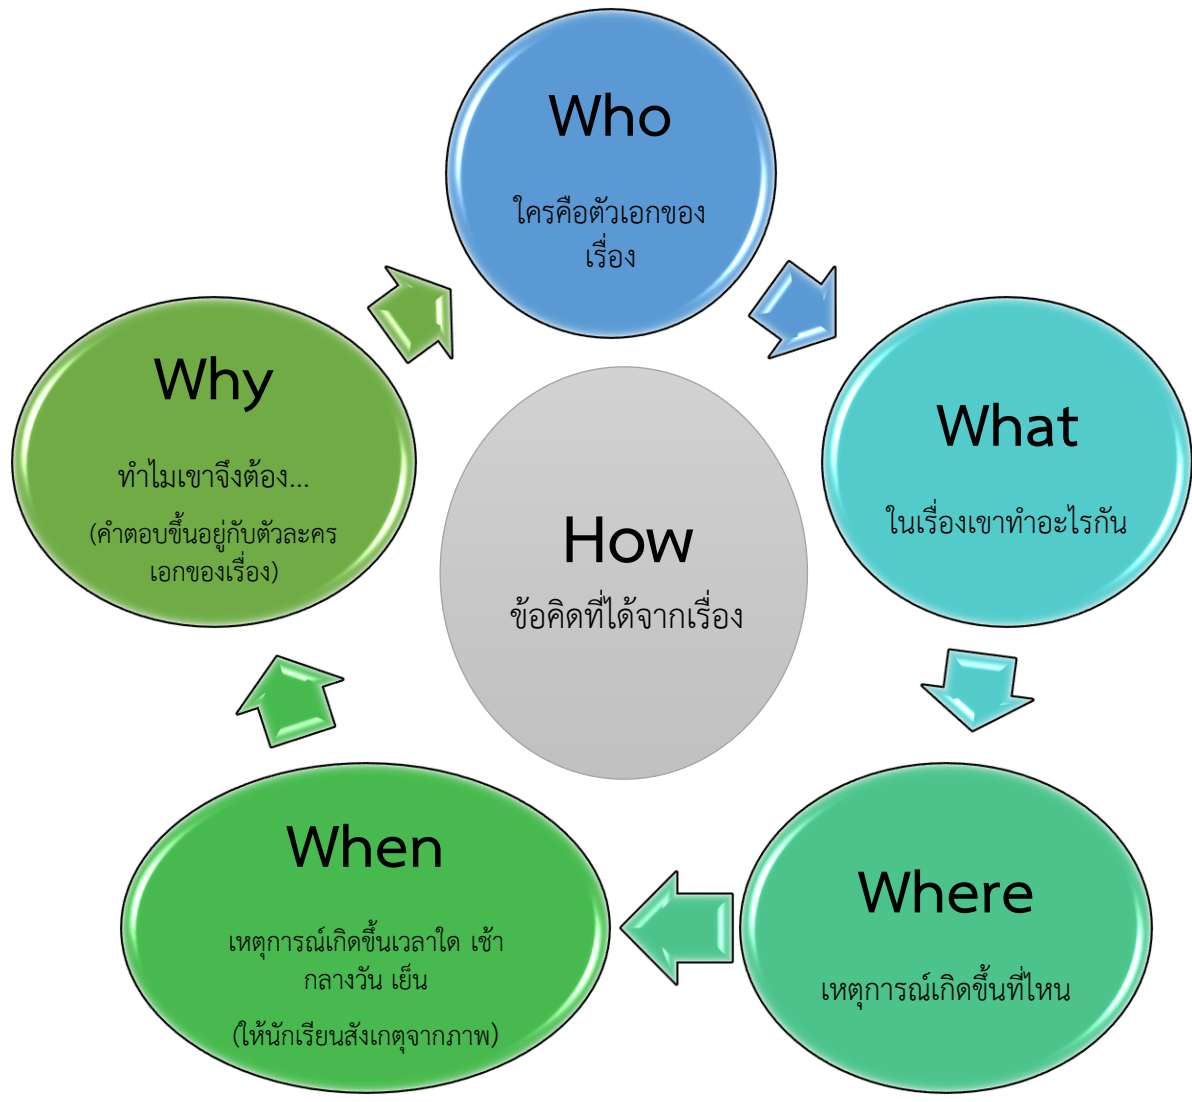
Who

ใครคือตัวเอกของเรื่อง

What

ในเรื่องเขาทำอะไรกัน

Where

เหตุการณ์เกิดขึ้นที่ไหน

When

เหตุการณ์เกิดขึ้นเวลาใด เช้า กลางวัน เย็น

(ให้นักเรียนสังเกตุจากภาพ)

Why

ทำไมเขาจึงต้อง...

(คำตอบขึ้นอยู่กับตัวละครเอกของเรื่อง)

How

ข้อคิดที่ได้จากเรื่อง